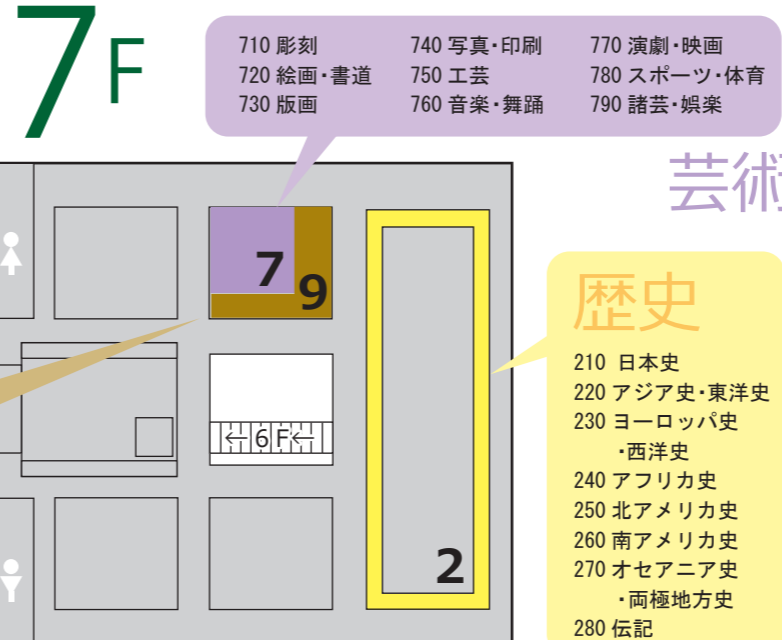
7F

710 彫刻
720 絵画・書道
730 版画
740 写真・印刷
750 工芸
760 音楽・舞踊
770 演劇・映画
780 スポーツ・体育
790 諸芸・娯楽

芸術

7
9

←6F←

2

歴史
210 日本史
220 アジア史・東洋史
230 ヨーロッパ史・西洋史
240 アフリカ史
250 北アメリカ史
260 南アメリカ史
270 オセアニア史・両極地方史
280 伝記